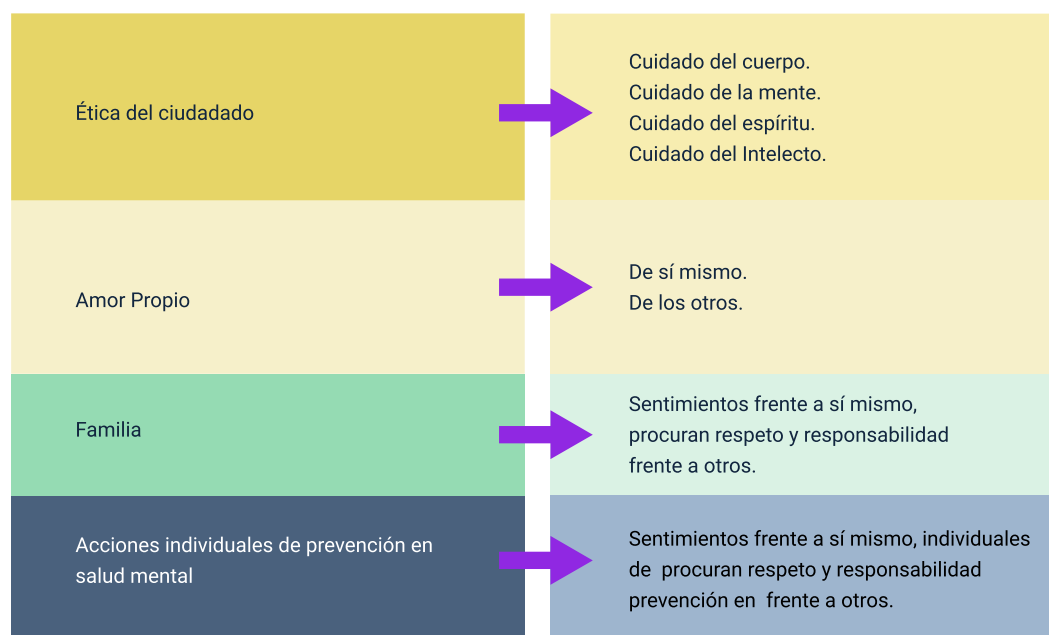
Ética del ciudadado

Cuidado del cuerpo.
Cuidado de la mente.
Cuidado del espíritu.
Cuidado del Intelecto.

Amor Propio

De sí mismo.
De los otros.

Familia

Sentimientos frente a sí mismo, procuran respeto y responsabilidad frente a otros.

Acciones individuales de prevención en salud mental

Sentimientos frente a sí mismo, individuales de procuran respeto y responsabilidad prevención en frente a otros.